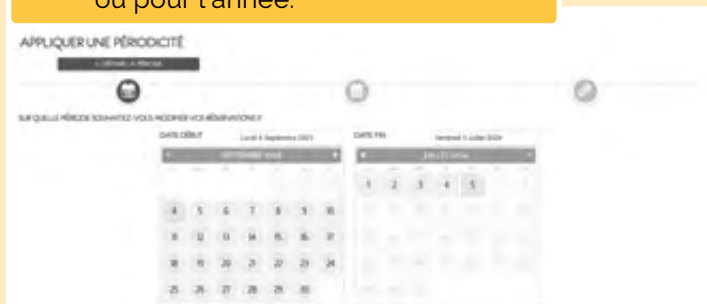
ou pour l'année.

APPLIQUER UNE PÉRIODICITÉ

1. DÉFINIR LA PÉRIODE

SUR QUELLE PÉRIODE SOUHAITEZ-VOUS MODIFIER VOS RÉSERVATIONS ?

DATE DÉBUT Lundi 4 Septembre 2023

SEPTEMBRE 2023

4 5 6 7 8 9 10
11 12 13 14 15 16 17
18 19 20 21 22 23 24
25 26 27 28 29 30

DATE FIN Vendredi 5 Juillet 2024

JUILLET 2024

1 2 3 4 5